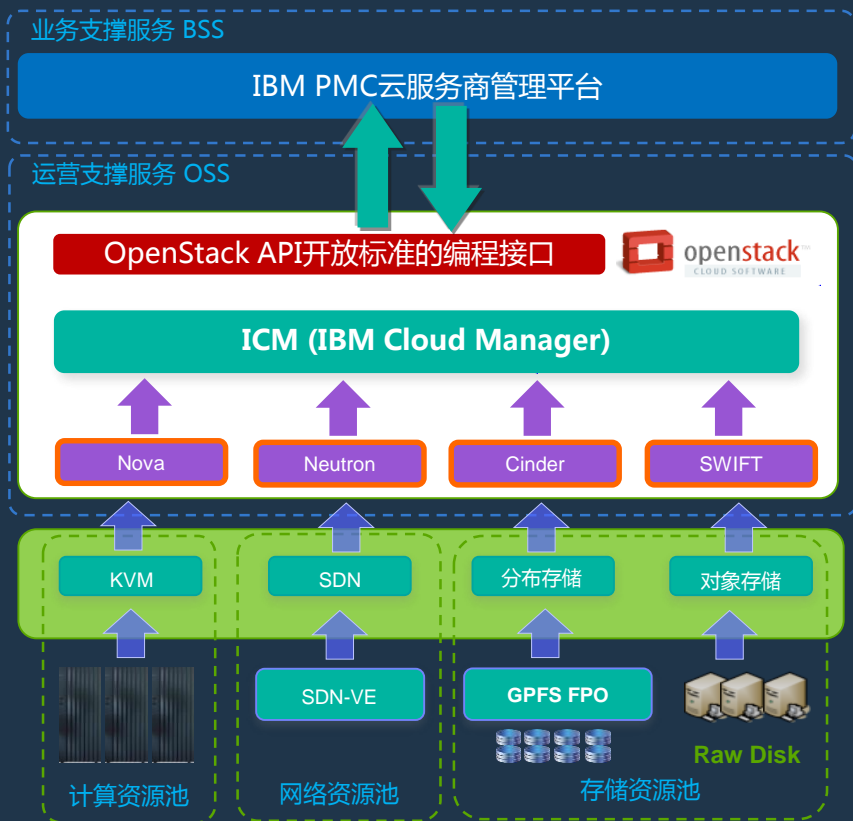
业务支撑服务 BSS

IBM PMC云服务商管理平台

运营支撑服务 OSS

OpenStack API开放标准的编程接口

openstack
CLOUD SOFTWARE

ICM (IBM Cloud Manager)

Nova

Neutron

Cinder

SWIFT

KVM

SDN

分布存储

对象存储

SDN-VE

GPFS FPO

Raw Disk

计算资源池

网络资源池

存储资源池